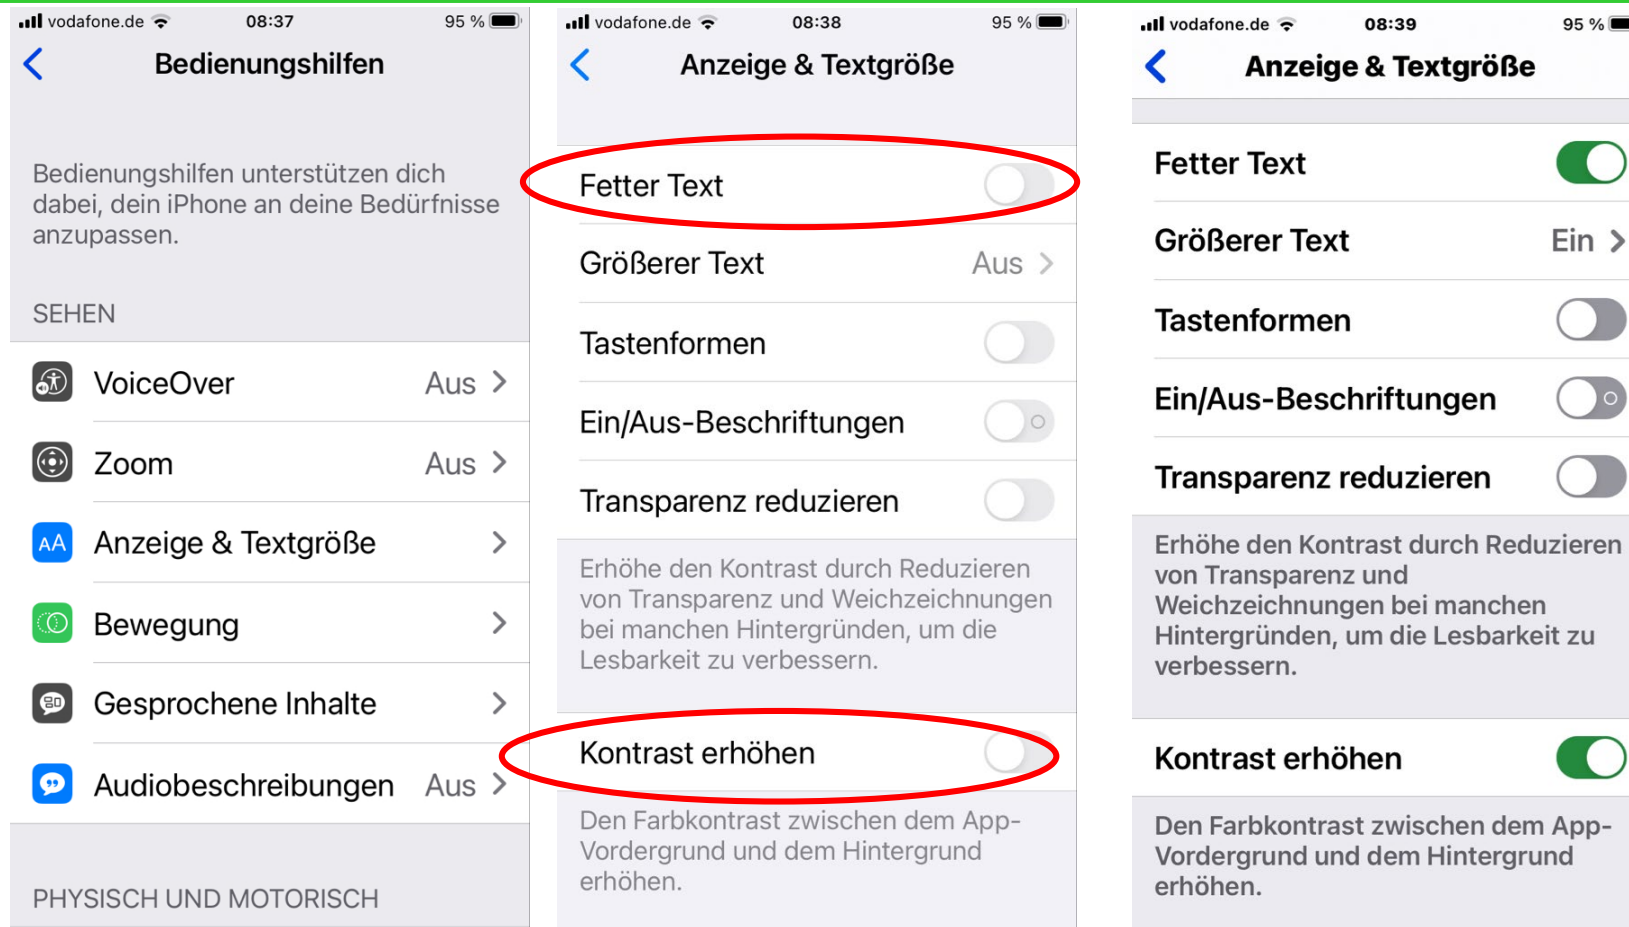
vodafone.de 08:37 95 %

Bedienungshilfen

Bedienungshilfen unterstützen dich dabei, dein iPhone an deine Bedürfnisse anzupassen.

SEHEN

VoiceOver Aus

Zoom Aus

AA Anzeige & Textgröße

Bewegung

Gesprochene Inhalte

Audiobeschreibungen Aus

PHYSISCH UND MOTORISCH

vodafone.de 08:38 95 %

Anzeige & Textgröße

Fetter Text

Größerer Text Aus

Tastenformen

Ein/Aus-Beschriftungen

Transparenz reduzieren

Erhöhe den Kontrast durch Reduzieren von Transparenz und Weichzeichnungen bei manchen Hintergründen, um die Lesbarkeit zu verbessern.

Kontrast erhöhen

Den Farbkontrast zwischen dem App-Vordergrund und dem Hintergrund erhöhen.

vodafone.de 08:39 95 %

Anzeige & Textgröße

Fetter Text

Größerer Text Ein

Tastenformen

Ein/Aus-Beschriftungen

Transparenz reduzieren

Erhöhe den Kontrast durch Reduzieren von Transparenz und Weichzeichnungen bei manchen Hintergründen, um die Lesbarkeit zu verbessern.

Kontrast erhöhen

Den Farbkontrast zwischen dem App-Vordergrund und dem Hintergrund erhöhen.